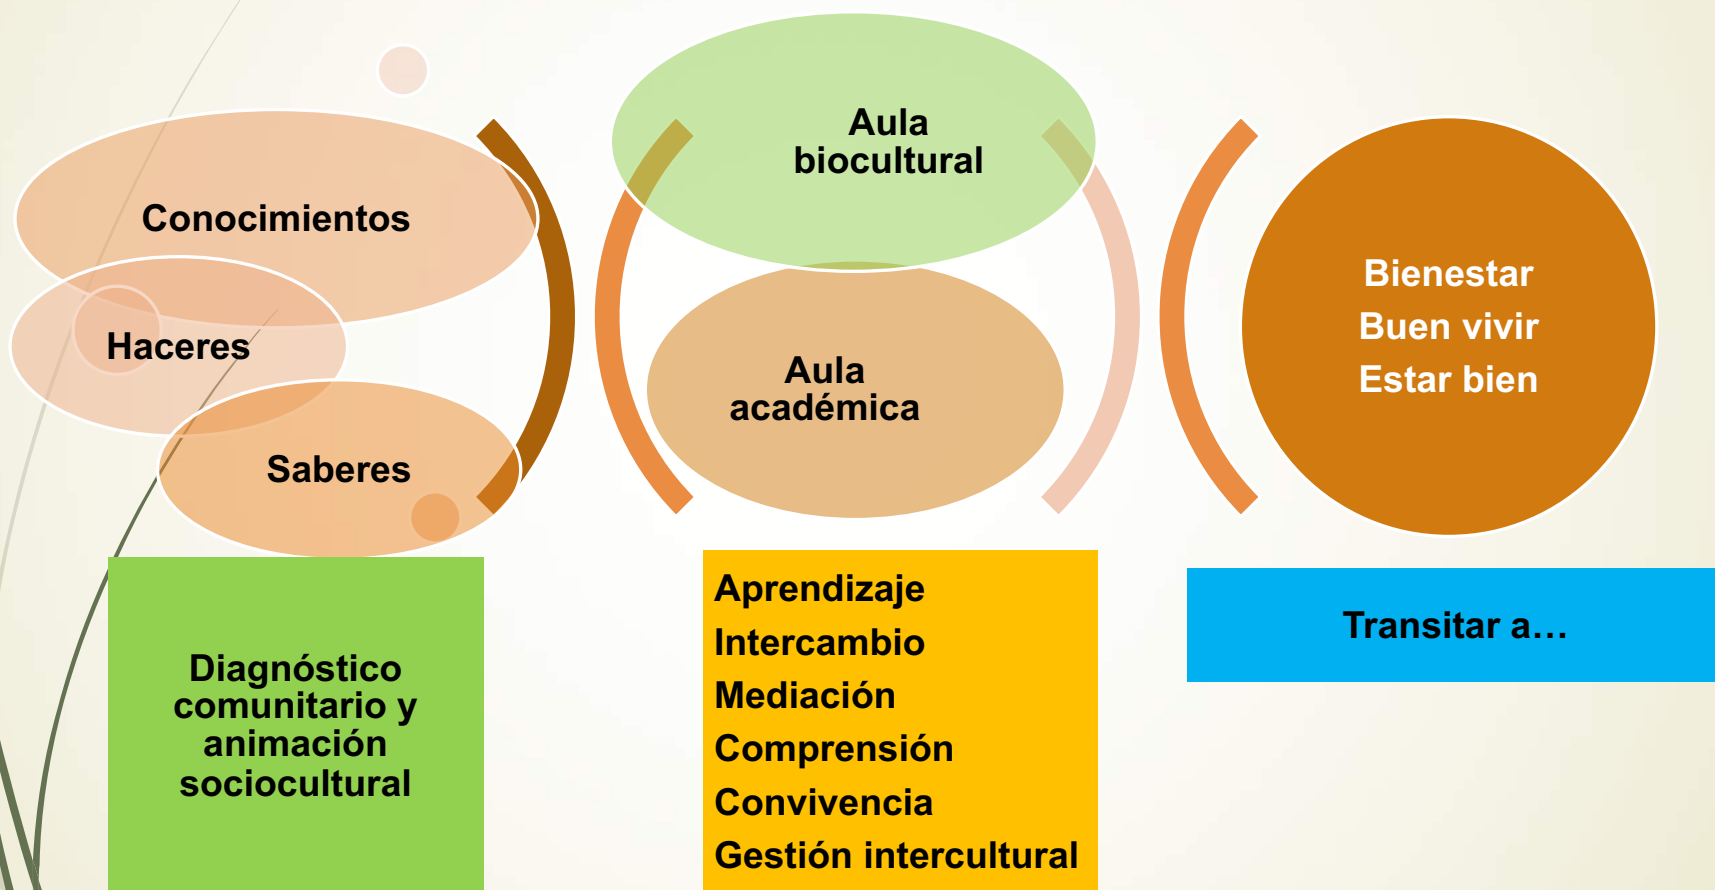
Conocimientos

Haceres

Saberes

Aula biocultural

Aula académica

Bienestar
Buen vivir
Estar bien

Diagnóstico comunitario y animación sociocultural

Aprendizaje
Intercambio
Mediación
Comprensión
Convivencia
Gestión intercultural

Transitar a…